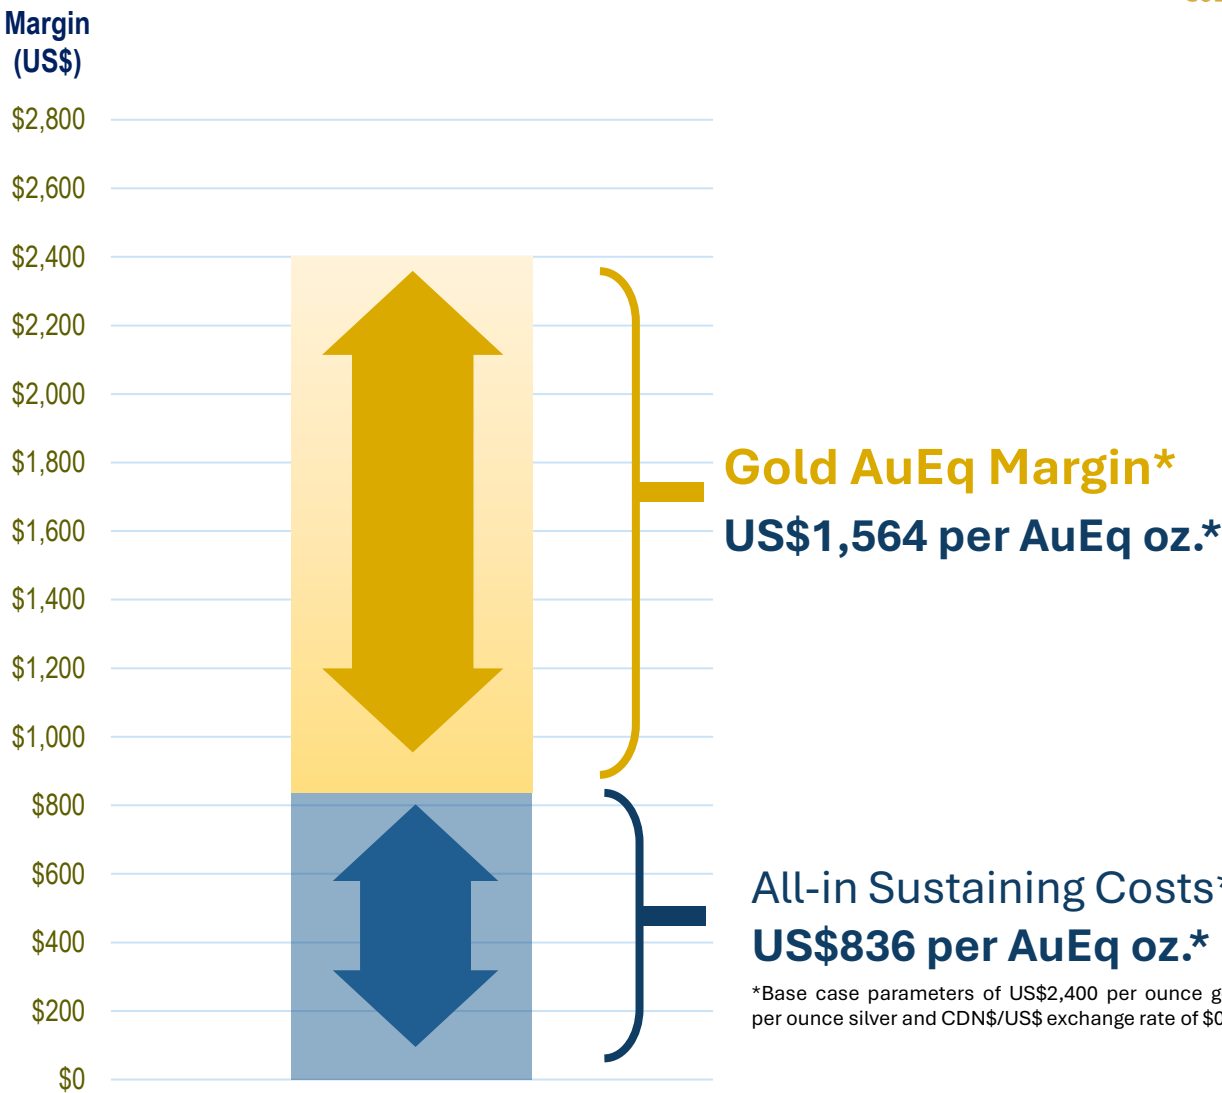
Margin (US$)

$2,800
$2,600
$2,400
$2,200
$2,000
$1,800
$1,600
$1,400
$1,200
$1,000
$800
$600
$400
$200
$0

Gold AuEq Margin*
US$1,564 per AuEq oz.*

All-in Sustaining Costs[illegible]
US$836 per AuEq oz.*

*Base case parameters of US$2,400 per ounce g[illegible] per ounce silver and CDN$/US$ exchange rate of $0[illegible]